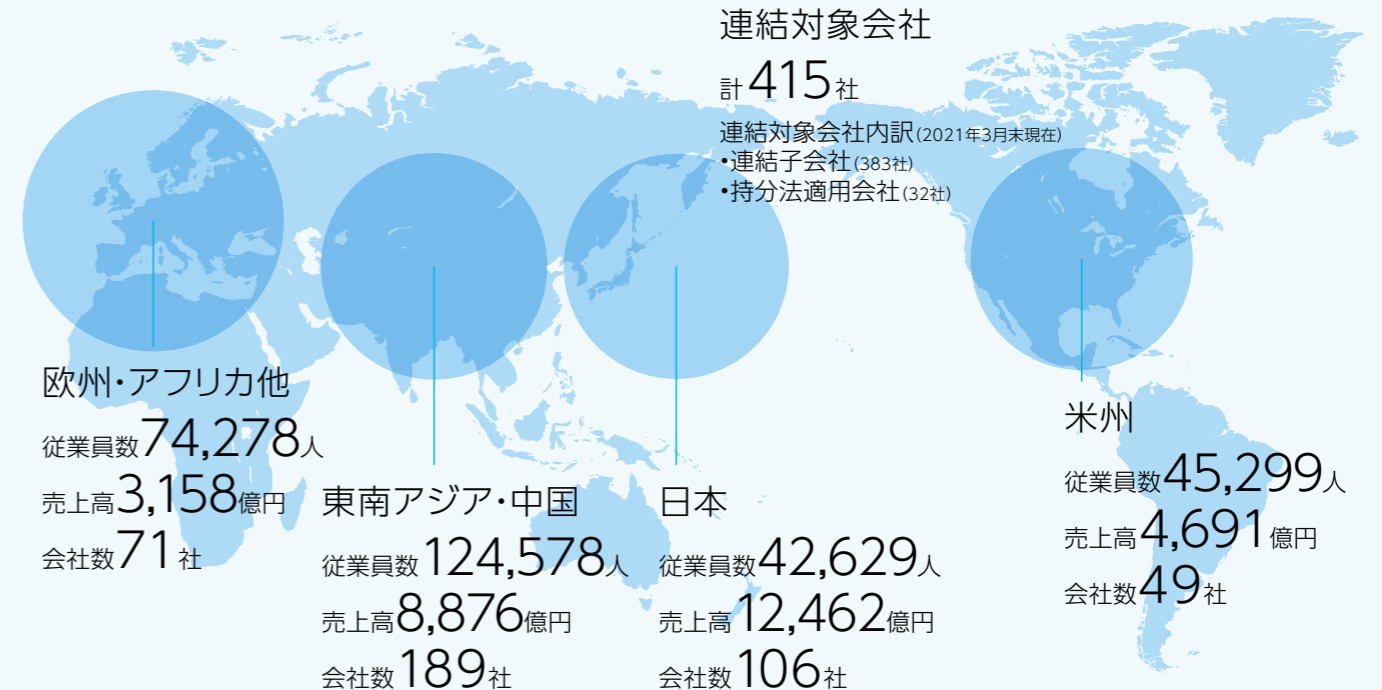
連結対象会社

計415社

連結対象会社内訳(2021年3月末現在)
•連結子会社(383社)
•持分法適用会社(32社)

欧州・アフリカ他

従業員数74,278人

売上高3,158億円

会社数71社

東南アジア・中国

従業員数124,578人

売上高8,876億円

会社数189社

日本

従業員数42,629人

売上高12,462億円

会社数106社

米州

従業員数45,299人

売上高4,691億円

会社数49社